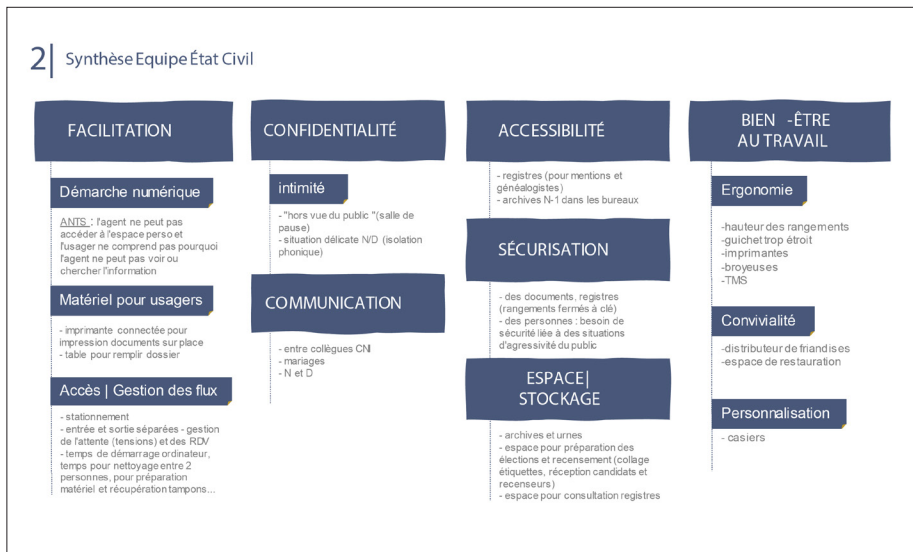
2| Synthèse Equipe État Civil

FACILITATION

Démarche numérique

ANTS : l'agent ne peut pas accéder à l'espace perso et l'usager ne comprend pas pourquoi l'agent ne peut pas voir ou chercher l'information

Matériel pour usagers

- imprimante connectée pour impression documents sur place
- table pour remplir dossier

Accès | Gestion des flux

- stationnement
- entrée et sortie séparées - gestion de l'attente (tensions) et des RDV
- temps de démarrage ordinateur, temps pour nettoyage entre 2 personnes, pour préparation matériel et récupération tampons...

CONFIDENTIALITÉ

intimité

- "hors vue du public "(salle de pause)
- situation délicate N/D (isolation phonique)

COMMUNICATION

- entre collègues CNI
- mariages
- N et D

ACCESSIBILITÉ

- registres (pour mentions et généalogistes)
- archives N-1 dans les bureaux

SÉCURISATION

- des documents, registres (rangements fermés à clé)
- des personnes : besoin de sécurité liée à des situations d'agressivité du public

ESPACE| STOCKAGE

- archives et urnes
- espace pour préparation des élections et recensement (collage étiquettes, réception candidats et recenseurs)
- espace pour consultation registres

BIEN -ÊTRE AU TRAVAIL

Ergonomie

-hauteur des rangements
-guichet trop étroit
-imprimantes
-broyeuses
-TMS

Convivialité

-distributeur de friandises
-espace de restauration

Personnalisation

- casiers